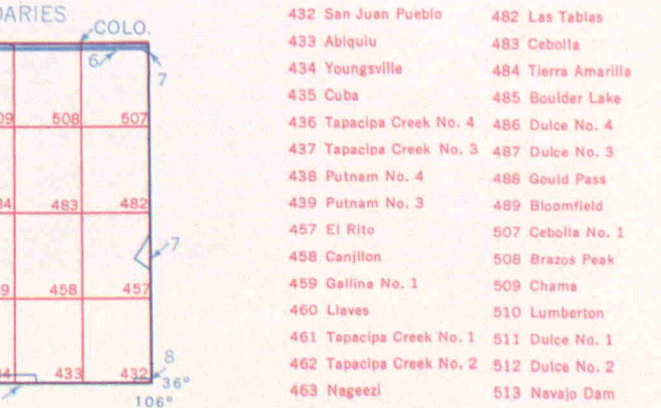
ARIES
COLO.
6
7
09 508 507
84 483 482
7
9 458 457
4 433 432
8
36°
106°

432 San Juan Pueblo
433 Abiquiu
434 Youngsville
435 Cuba
436 Tapacipa Creek No. 4
437 Tapacipa Creek No. 3
438 Putnam No. 4
439 Putnam No. 3
457 El Rito
458 Canjilon
459 Gallina No. 1
460 Llaves
461 Tapacipa Creek No. 1
462 Tapacipa Creek No. 2
463 Nageezi

482 Las Tablas
483 Cebolla
484 Tierra Amarilla
485 Boulder Lake
486 Dulce No. 4
487 Dulce No. 3
488 Gould Pass
489 Bloomfield
507 Cebolla No. 1
508 Brazos Peak
509 Chama
510 Lumberton
511 Dulce No. 1
512 Dulce No. 2
513 Navajo Dam